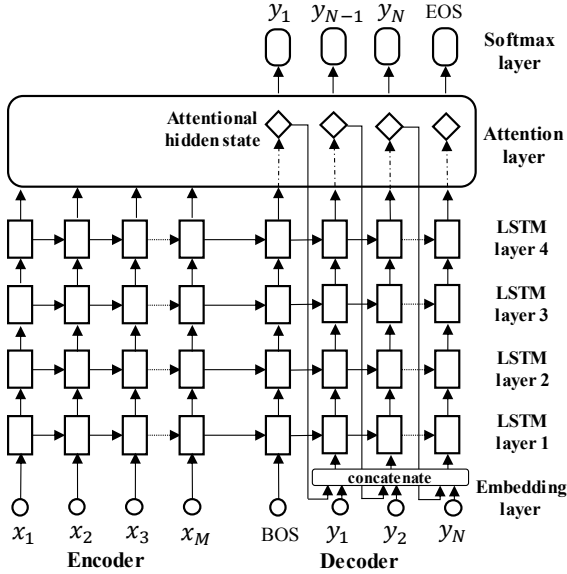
$y_1$ $y_{N-1}$ $y_N$ EOS

Softmax layer

Attentional hidden state

Attention layer

LSTM layer 4

LSTM layer 3

LSTM layer 2

LSTM layer 1

concatenate

Embedding layer

$x_1$ $x_2$ $x_3$ $x_M$ BOS $y_1$ $y_2$ $y_N$

Encoder

Decoder